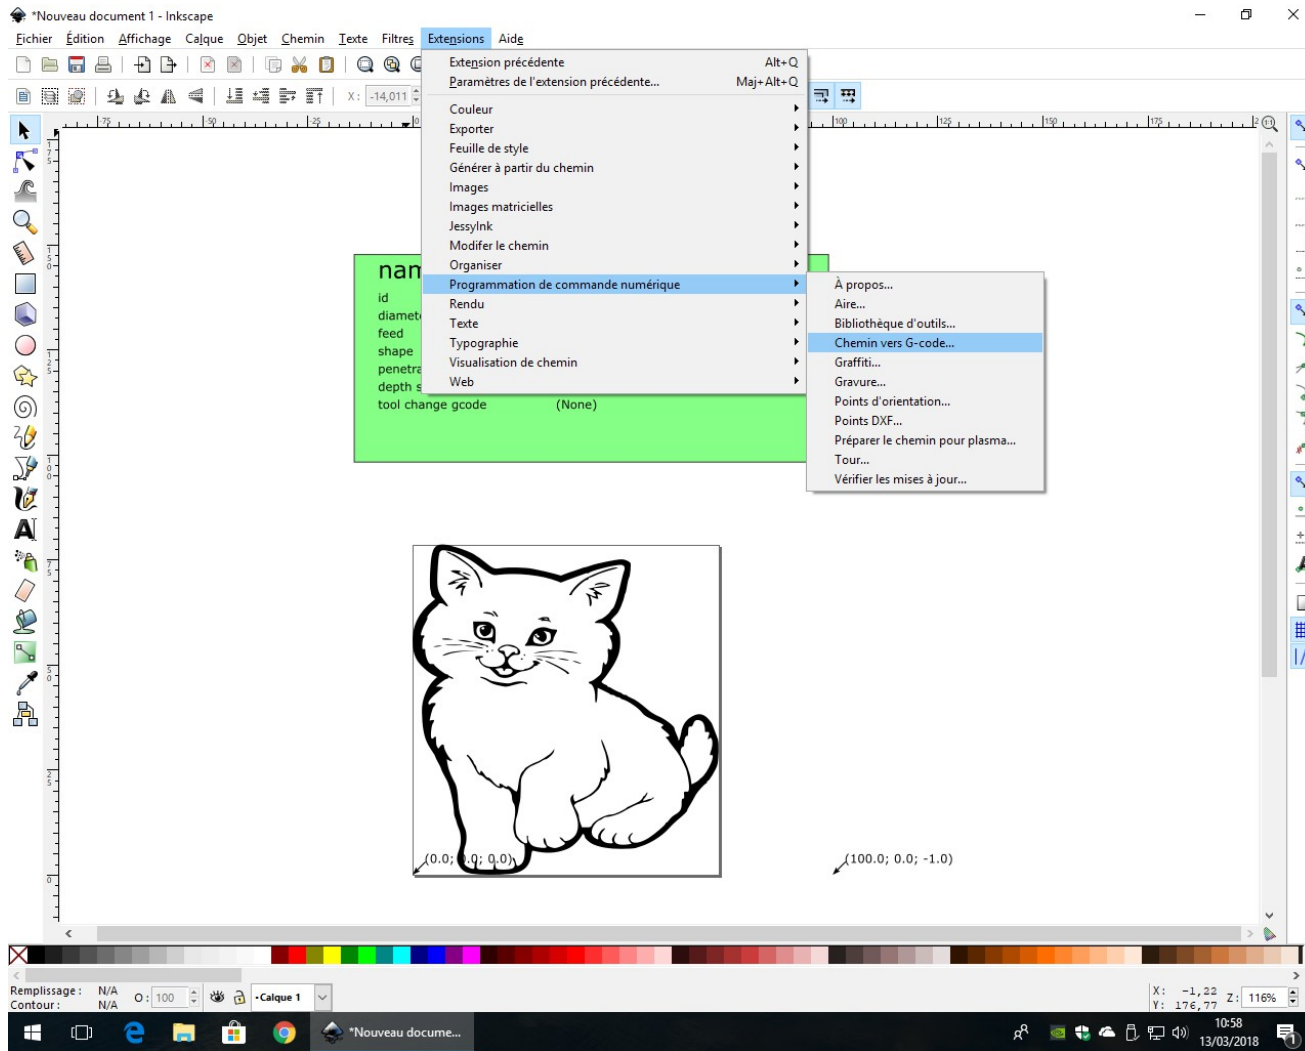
*Nouveau document 1 - Inkscape

Fichier Édition Affichage Calque Objet Chemin Texte Filtres Extensions Aide

X: -14,011

Extension précédente Alt+Q
Paramètres de l'extension précédente... Maj+Alt+Q
Couleur
Exporter
Feuille de style
Générer à partir du chemin
Images
Images matricielles
JessyInk
Modifer le chemin
Organiser
Programmation de commande numérique
Rendu
Texte
Typographie
Visualisation de chemin
Web

À propos...
Aire...
Bibliothèque d'outils...
Chemin vers G-code...
Graffiti...
Gravure...
Points d'orientation...
Points DXF...
Préparer le chemin pour plasma...
Tour...
Vérifier les mises à jour...

nam
id
diamete
feed
shape
penetra
depth s
tool change gcode (None)

(0.0; 0.0; 0.0)
(100.0; 0.0; -1.0)

Remplissage : N/A
Contour : N/A
O: 100
•Calque 1
X: -1,22
Y: 176,77
Z: 116%

*Nouveau docume...
10:58
13/03/2018